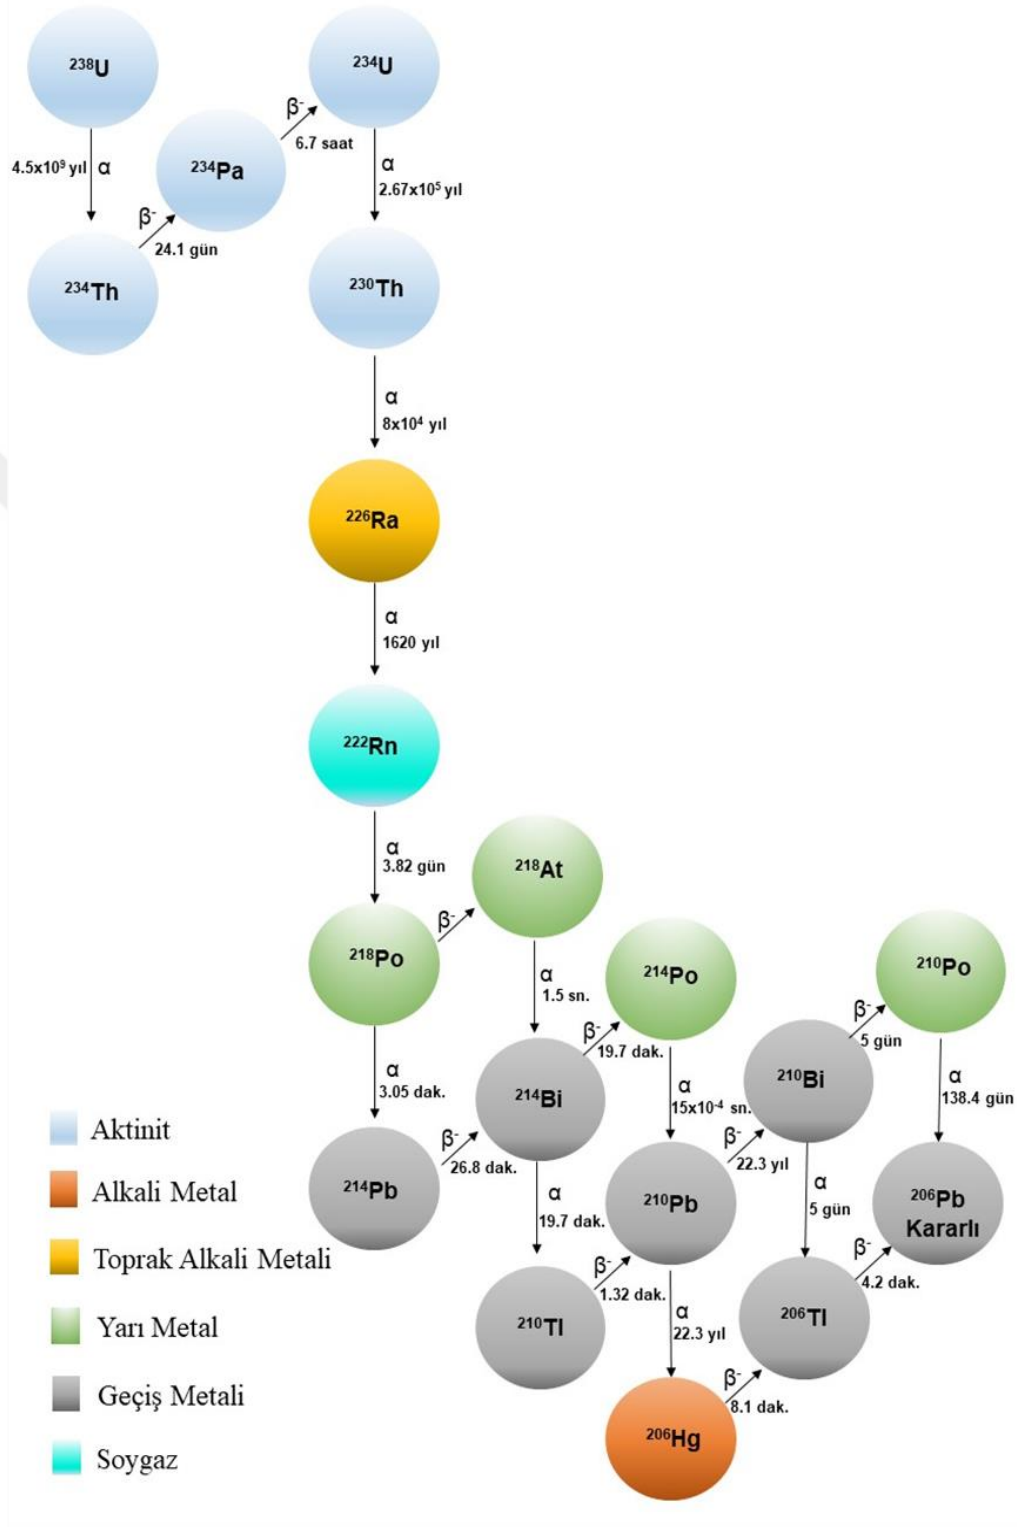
$^{238}$U

4.5x10$^{9}$ yıl α

$^{234}$Th

β$^{-}$ 24.1 gün

$^{234}$Pa

β$^{-}$ 6.7 saat

$^{234}$U

α 2.67x10$^{5}$ yıl

$^{230}$Th

α 8x10$^{4}$ yıl

$^{226}$Ra

α 1620 yıl

$^{222}$Rn

α 3.82 gün

$^{218}$Po

β$^{-}$

$^{218}$At

α 1.5 sn.

α 3.05 dak.

$^{214}$Pb

β$^{-}$ 26.8 dak.

$^{214}$Bi

β$^{-}$ 19.7 dak.

$^{214}$Po

α 19.7 dak.

$^{210}$Tl

β$^{-}$ 1.32 dak.

α 15x10$^{-4}$ sn.

$^{210}$Pb

α 22.3 yıl

$^{206}$Hg

β$^{-}$ 8.1 dak.

β$^{-}$ 22.3 yıl

$^{210}$Bi

β$^{-}$ 5 gün

$^{210}$Po

α 138.4 gün

α 5 gün

$^{206}$Tl

β$^{-}$ 4.2 dak.

$^{206}$Pb Kararlı

Aktinit

Alkali Metal

Toprak Alkali Metali

Yarı Metal

Geçiş Metali

Soygaz